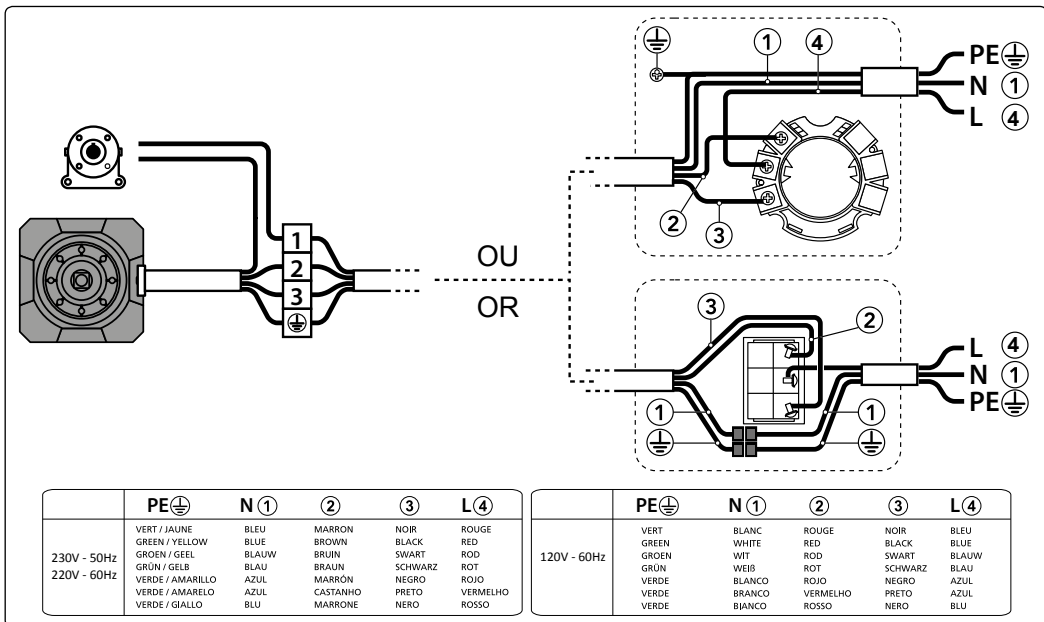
①
④
PE⏚
N ①
L ④

②
③

1
2
3
⏚

OU
OR

③
②
L ④
N ①
PE⏚
①
①
⏚
⏚

|  | PE⏚ | N ① | ② | ③ | L④ |
|---|---|---|---|---|---|
| 230V - 50Hz 220V - 60Hz | VERT / JAUNE GREEN / YELLOW GROEN / GEEL GRÜN / GELB VERDE / AMARILLO VERDE / AMARELO VERDE / GIALLO | BLEU BLUE BLAUW BLAU AZUL AZUL BLU | MARRON BROWN BRUIN BRAUN MARRÓN CASTANHO MARRONE | NOIR BLACK SWART SCHWARZ NEGRO PRETO NERO | ROUGE RED ROD ROT ROJO VERMELHO ROSSO |

|  | PE⏚ | N ① | ② | ③ | L④ |
|---|---|---|---|---|---|
| 120V - 60Hz | VERT GREEN GROEN GRÜN VERDE VERDE VERDE | BLANC WHITE WIT WEIß BLANCO BRANCO BIANCO | ROUGE RED ROD ROT ROJO VERMELHO ROSSO | NOIR BLACK SWART SCHWARZ NEGRO PRETO NERO | BLEU BLUE BLAUW BLAU AZUL AZUL BLU |